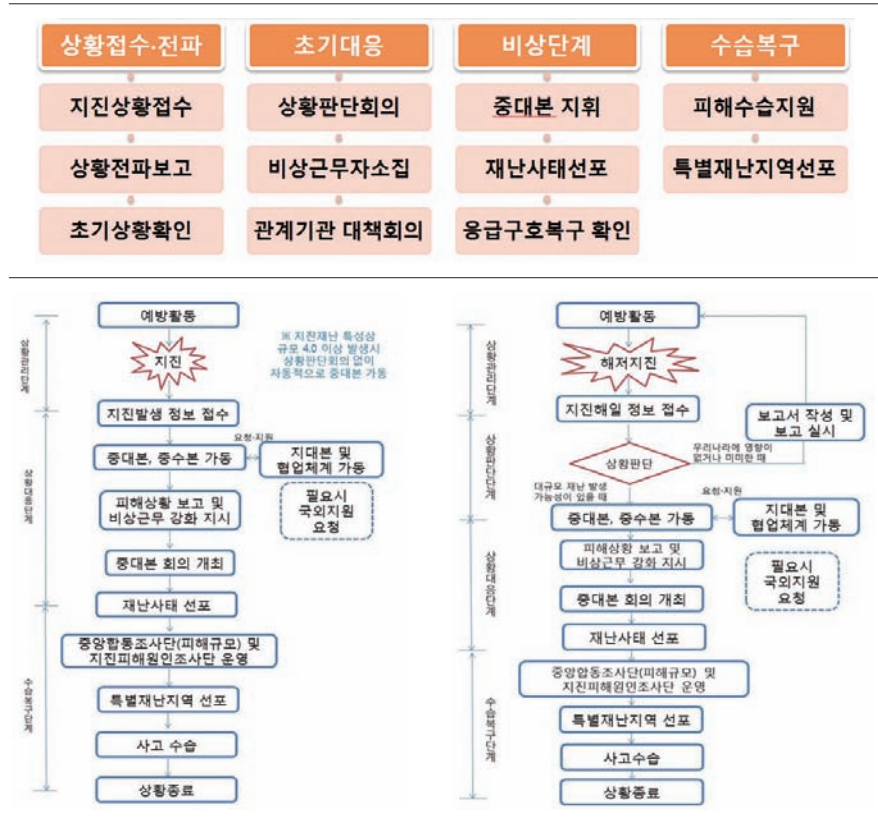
| 상황접수·전파 | 초기대응 | 비상단계 | 수습복구 |
|---|---|---|---|
| 지진상황접수 | 상황판단회의 | 중대본 지휘 | 피해수습지원 |
| 상황전파보고 | 비상근무자소집 | 재난사태선포 | 특별재난지역선포 |
| 초기상황확인 | 관계기관 대책회의 | 응급구호복구 확인 | |

상황관리단계

상황대응단계

수습복구단계

예방활동

※ 지진재난 특성상 규모 4.0 이상 발생시 상황판단회의 없이 자동적으로 중대본 가동

지진

지진발생 정보 접수

중대본, 중수본 가동

요청·지원

지대본 및 협업체계 가동

필요시 국외지원 요청

피해상황 보고 및 비상근무 강화 지시

중대본 회의 개최

재난사태 선포

중앙합동조사단(피해규모) 및 지진피해원인조사단 운영

특별재난지역 선포

사고 수습

상황종료

상황관리단계

상황판단단계

상황대응단계

수습복구단계

예방활동

해저지진

지진해일 정보 접수

보고서 작성 및 보고 실시

우리나라에 영향이 없거나 미미한 때

상황판단

대규모 재난 발생 가능성이 있을 때

요청·지원

중대본, 중수본 가동

지대본 및 협업체계 가동

피해상황 보고 및 비상근무 강화 지시

필요시 국외지원 요청

중대본 회의 개최

재난사태 선포

중앙합동조사단(피해규모) 및 지진피해원인조사단 운영

특별재난지역 선포

사고수습

상황종료